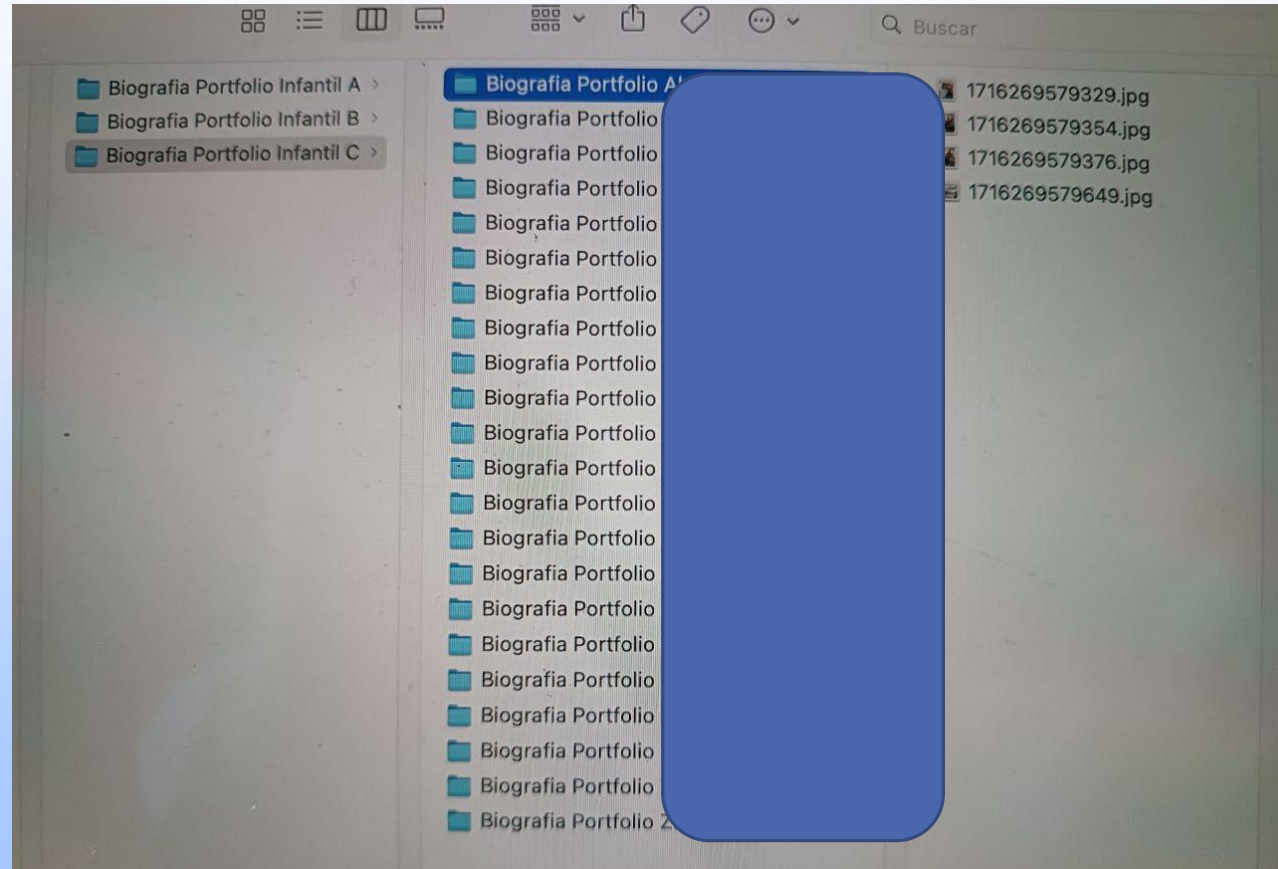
Buscar

Biografia Portfolio Infantil A
Biografia Portfolio Infantil B
Biografia Portfolio Infantil C

Biografia Portfolio A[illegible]
Biografia Portfolio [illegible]
Biografia Portfolio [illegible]
Biografia Portfolio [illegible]
Biografia Portfolio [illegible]
Biografia Portfolio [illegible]
Biografia Portfolio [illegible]
Biografia Portfolio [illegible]
Biografia Portfolio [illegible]
Biografia Portfolio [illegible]
Biografia Portfolio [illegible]
Biografia Portfolio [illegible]
Biografia Portfolio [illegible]
Biografia Portfolio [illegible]
Biografia Portfolio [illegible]
Biografia Portfolio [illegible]
Biografia Portfolio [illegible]
Biografia Portfolio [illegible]
Biografia Portfolio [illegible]
Biografia Portfolio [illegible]
Biografia Portfolio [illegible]
Biografia Portfolio Z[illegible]

1716269579329.jpg
1716269579354.jpg
1716269579376.jpg
1716269579649.jpg